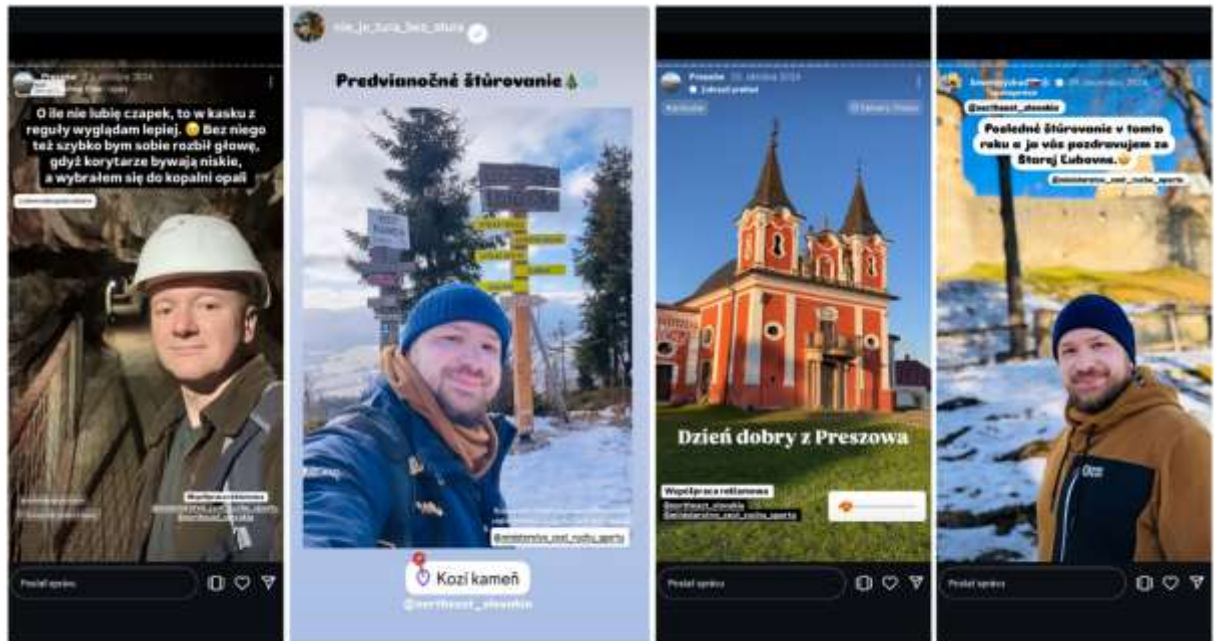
Presov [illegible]

O ile nie lubię czapek, to w kasku z reguły wyglądam lepiej. 😊 Bez niego też szybko bym sobie rozbił głowę, gdyż korytarze bywają niskie, a wybrałem się do kopalni opali

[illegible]

Współpraca reklamowa

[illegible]

@northeast_slovakia

Poslať správu

nie_je_tura_bez_stura

Predvianočné štúrovanie🎄

@ministerstvo_cest_ruchu_sporto

Kozí kameň

@northeast_slovakia

Presov 22. októbra 2024

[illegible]

Dzień dobry z Preszowa

Współpraca reklamowa

@northeast_slovakia

@ministerstvo_cest_ruchu_sporto

Poslať správu

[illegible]

@northeast_slovakia

Posledné štúrovanie v tomto roku a ja vás pozdravujem zo Starej Ľubovne.😊

@ministerstvo_cest_ruchu_sporto

Poslať správu